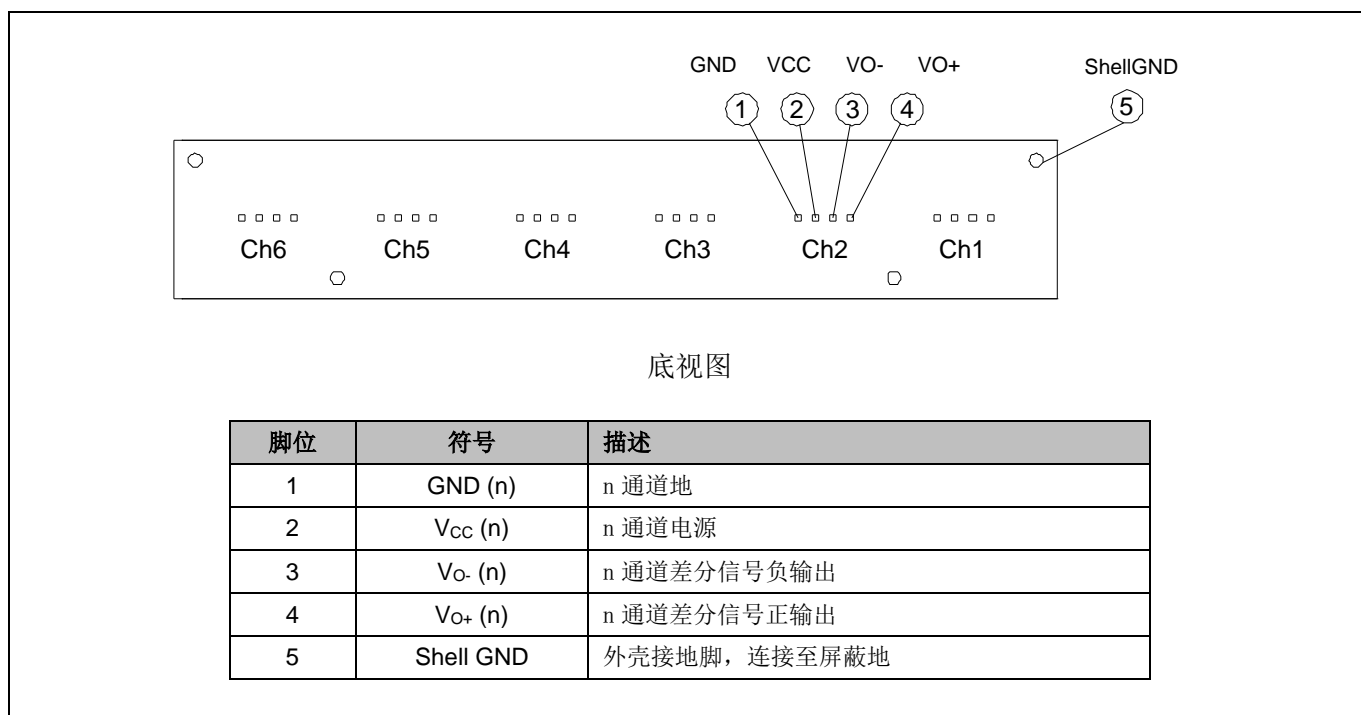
GND VCC VO- VO+ ShellGND

1 2 3 4 5

Ch6 Ch5 Ch4 Ch3 Ch2 Ch1

底视图

| 脚位 | 符号 | 描述 |
|---|---|---|
| 1 | GND (n) | n 通道地 |
| 2 | $V_{CC}$ (n) | n 通道电源 |
| 3 | $V_{O-}$ (n) | n 通道差分信号负输出 |
| 4 | $V_{O+}$ (n) | n 通道差分信号正输出 |
| 5 | Shell GND | 外壳接地脚，连接至屏蔽地 |